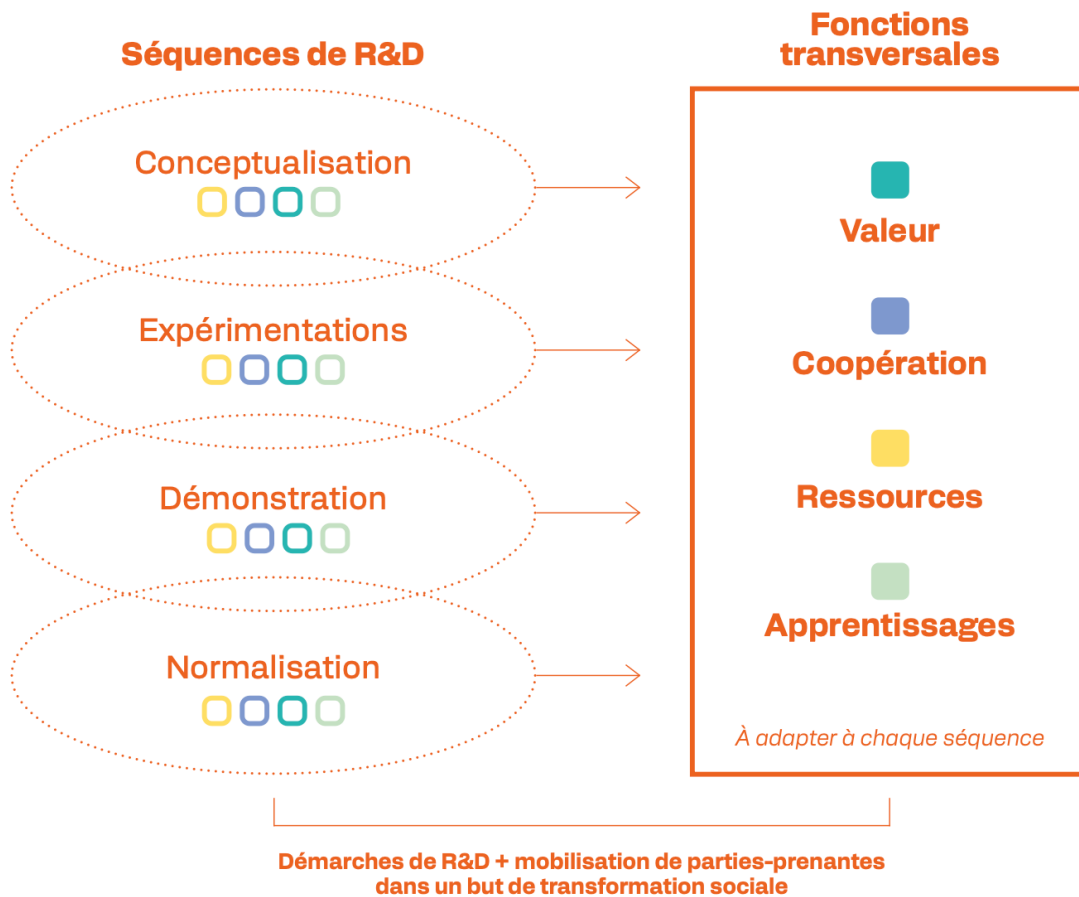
Séquences de R&D

Conceptualisation

Expérimentations

Démonstration

Normalisation

Fonctions transversales

Valeur

Coopération

Ressources

Apprentissages

À adapter à chaque séquence

Démarches de R&D + mobilisation de parties-prenantes dans un but de transformation sociale